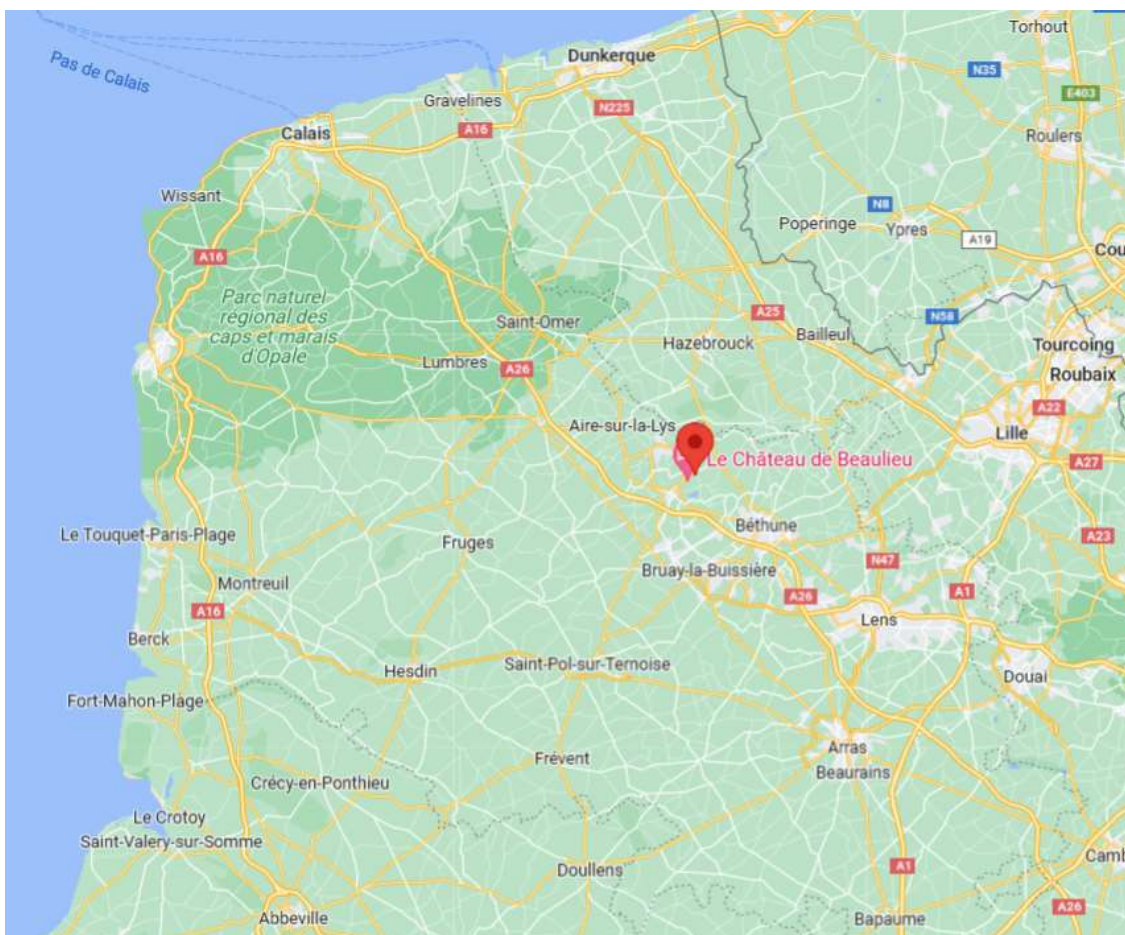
Pas de Calais

Torhout

N35

E403

Dunkerque

Gravelines

N225

Calais

A16

Roulers

Wissant

N8

Poperinge

Ypres

A19

Cou

A16

Parc naturel régional des caps et marais d'Opale

A25

N58

Saint-Omer

Hazebrouck

Bailleul

Tourcoing

Lumbres

A26

Roubaix

A22

Aire-sur-la-Lys

Lille

Le Château de Beaulieu

A27

Béthune

Le Touquet-Paris-Plage

Fruges

A23

N47

Bruay-la-Buissière

Montreuil

A1

A26

A16

Lens

Berck

Hesdin

Saint-Pol-sur-Ternoise

Douai

Fort-Mahon-Plage

Arras

Frévent

Beaurains

Crécy-en-Ponthieu

Le Crotoy

Saint-Valery-sur-Somme

Camb

Doullens

A1

Abbeville

Bapaume

A26